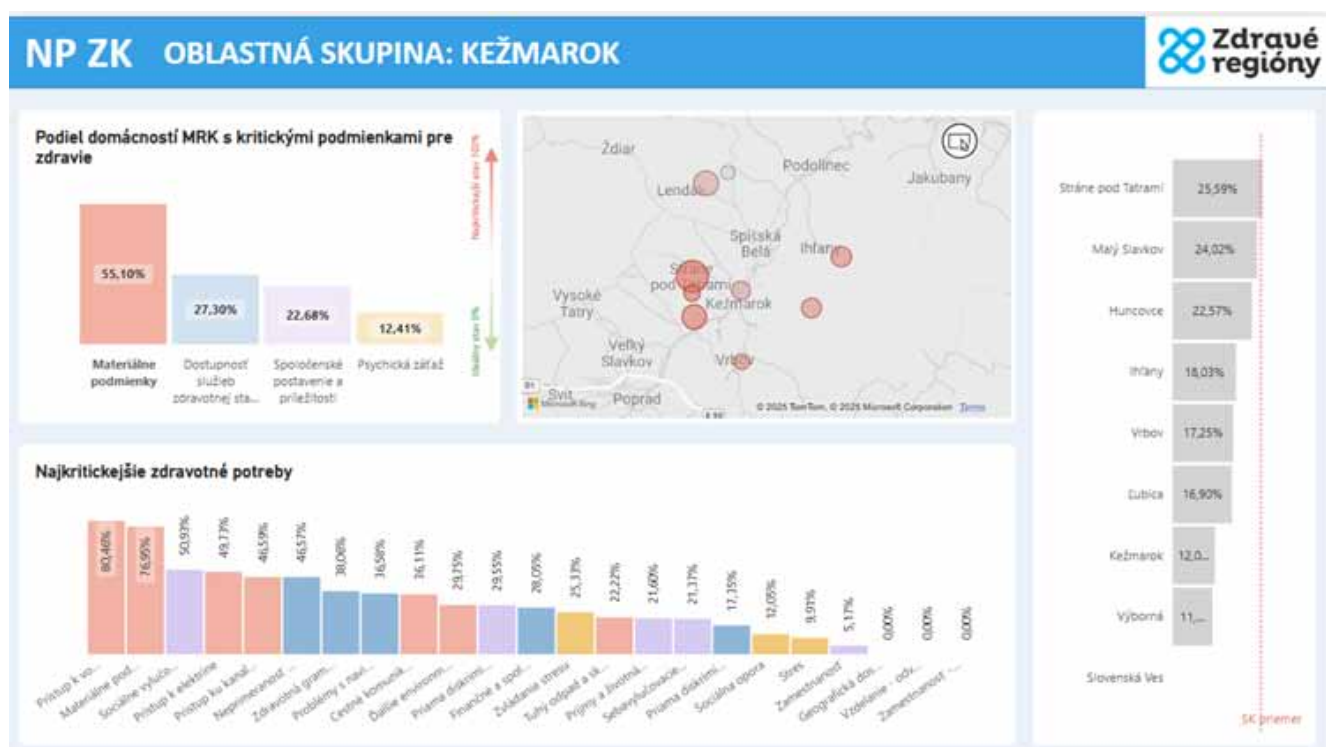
NP ZK OBLASTNÁ SKUPINA: KEŽMAROK

Zdravé regióny

Podiel domácností MRK s kritickými podmienkami pre zdravie

| Materiálne podmienky | Dostupnosť služieb zdravotnej sta... | Spoločenské postavenie a príležitosti | Psychická záťaž |
|---|---|---|---|
| 55,10% | 27,30% | 22,68% | 12,41% |

Najkritickejší stav 100%
Ideálny stav 0%

Ždiar
Lendak
Podolínec
Jakubany
Spišská Belá
Ihľany
Stráne pod Tatrami
Kežmarok
Vysoké Tatry
Veľký Slavkov
Vrbov
Svit
Poprad
Microsoft Bing
© 2025 TomTom, © 2025 Microsoft Corporation Terms

| Obec | Hodnota |
|---|---|
| Stráne pod Tatrami | 25,59% |
| Malý Slavkov | 24,02% |
| Huncovce | 22,57% |
| Ihľany | 18,03% |
| Vrbov | 17,25% |
| Ľubica | 16,90% |
| Kežmarok | 12,0... |
| Výborná | 11,... |
| Slovenská Ves | |

SK priemer

Najkritickejšie zdravotné potreby

| Potreba | Hodnota |
|---|---|
| Prístup k vo... | 80,46% |
| Materiálne pod... | 76,95% |
| Sociálne vylúče... | 50,93% |
| Prístup k elektrine | 49,73% |
| Prístup ku kanal... | 46,59% |
| Neprimeranost... | 46,57% |
| Zdravotná gram... | 38,06% |
| Problémy s navi... | 36,58% |
| Cestná komunik... | 36,11% |
| Ďalšie environm... | 29,75% |
| Priama diskrimi... | 29,55% |
| Finančné a spol... | 28,05% |
| Zvládanie stresu | 25,33% |
| Tuhý odpad a sk... | 22,22% |
| Príjmy a životná... | 21,60% |
| Sebavylučovacie... | 21,37% |
| Priama diskrimi... | 17,35% |
| Sociálna opora | 12,05% |
| Stres | 9,91% |
| Zamestnanosť | 5,17% |
| Geografická dos... | 0,00% |
| Vzdelanie - odv... | 0,00% |
| Zamestnanosť - ... | 0,00% |